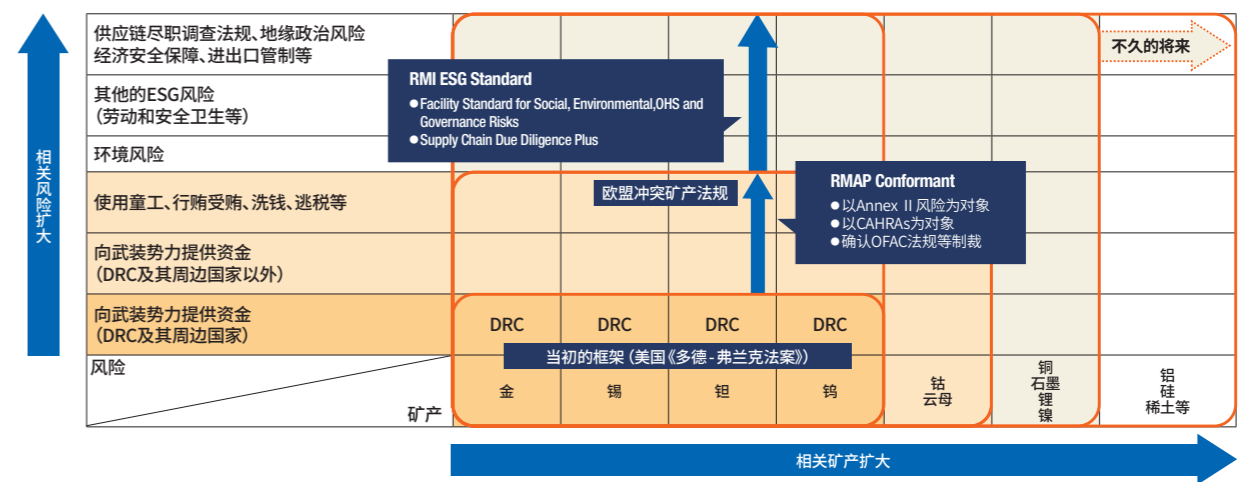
相关风险扩大

供应链尽职调查法规、地缘政治风险经济安全保障、进出口管制等

其他的ESG风险（劳动和安全卫生等）

环境风险

使用童工、行贿受贿、洗钱、逃税等

向武装势力提供资金（DRC及其周边国家以外）

向武装势力提供资金（DRC及其周边国家）

风险

矿产

不久的将来

RMI ESG Standard
● Facility Standard for Social, Environmental,OHS and Governance Risks
● Supply Chain Due Diligence Plus

欧盟冲突矿产法规

RMAP Conformant
● 以Annex II 风险为对象
● 以CAHRAs为对象
● 确认OFAC法规等制裁

| DRC | DRC | DRC | DRC |
|---|---|---|---|

当初的框架（美国《多德-弗兰克法案》）

| 金 | 锡 | 钽 | 钨 | 钴 云母 | 铜 石墨 锂 镍 | 铝 硅 稀土等 |
|---|---|---|---|---|---|---|

相关矿产扩大